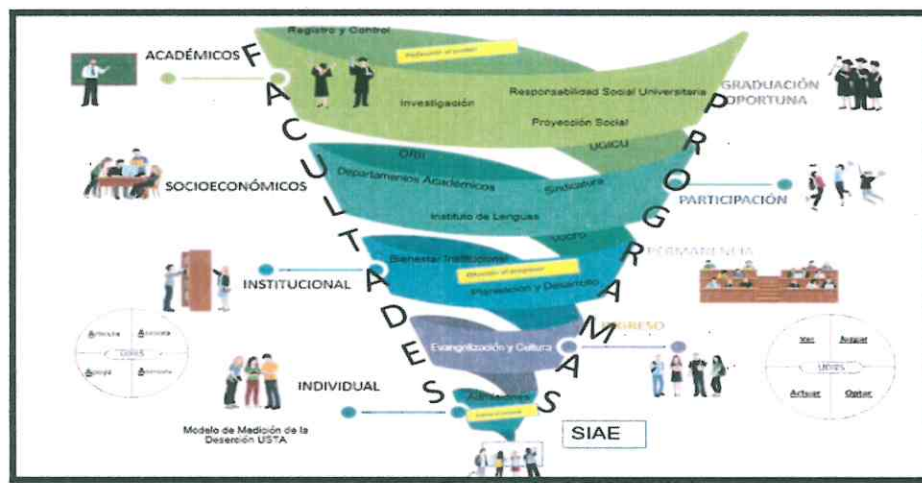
Registro y Control

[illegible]

ACADÉMICOS

F A C U L T A D E S

P R O G R A M A S

GRADUACIÓN OPORTUNA

Investigación

Responsabilidad Social Universitaria

Proyección Social

UGICU

ORII

Departamentos Académicos

Sindicatura

SOCIOECONÓMICOS

PARTICIPACIÓN

Instituto de Lenguas

Vicdro

PERMANENCIA

Bienestar Institucional

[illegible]

INSTITUCIONAL

Planeación y Desarrollo

INGRESO

Evangelización y Cultura

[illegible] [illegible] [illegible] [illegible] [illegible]

Ver Juzgar UDIES Actuar Optar

INDIVIDUAL

Admisiones

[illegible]

Modelo de Medición de la Deserción USTA

SIAE